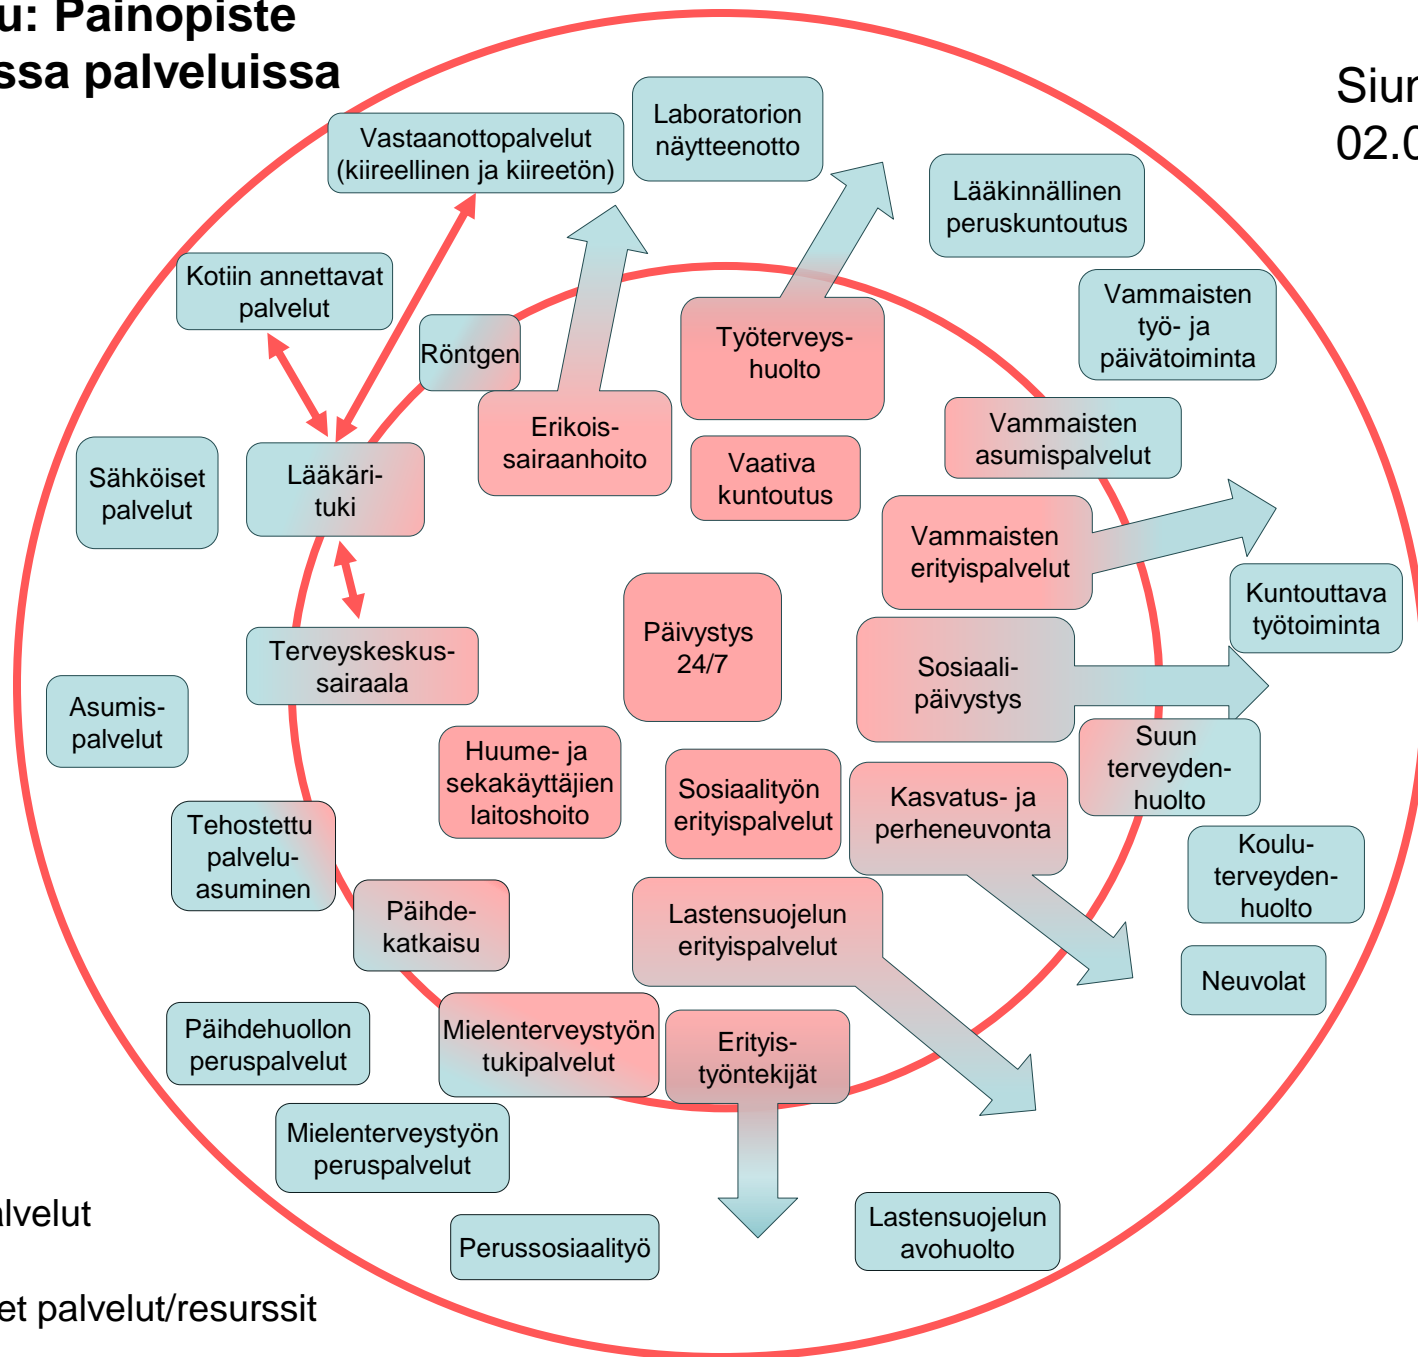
u: Painopiste
ssa palveluissa

Siur
02.0

Vastaanottopalvelut (kiireellinen ja kiireetön)

Laboratorion näytteenotto

Lääkinnällinen peruskuntoutus

Kotiin annettavat palvelut

Röntgen

Työterveyshuolto

Vammaisten työ- ja päivätoiminta

Erikoissairaanhoito

Vammaisten asumispalvelut

Sähköiset palvelut

Lääkärituki

Vaativa kuntoutus

Vammaisten erityispalvelut

Kuntouttava työtoiminta

Päivystys 24/7

Terveyskeskussairaala

Sosiaalipäivystys

Asumispalvelut

Huume- ja sekakäyttäjien laitoshoito

Suun terveydenhuolto

Sosiaalityön erityispalvelut

Kasvatus- ja perheneuvonta

Tehostettu palveluasuminen

Kouluterveydenhuolto

Päihdekatkaisu

Lastensuojelun erityispalvelut

Neuvolat

Päihdehuollon peruspalvelut

Mielenterveystyön tukipalvelut

Erityistyöntekijät

Mielenterveystyön peruspalvelut

lvelut

Perussosiaalityö

Lastensuojelun avohuolto

et palvelut/resurssit